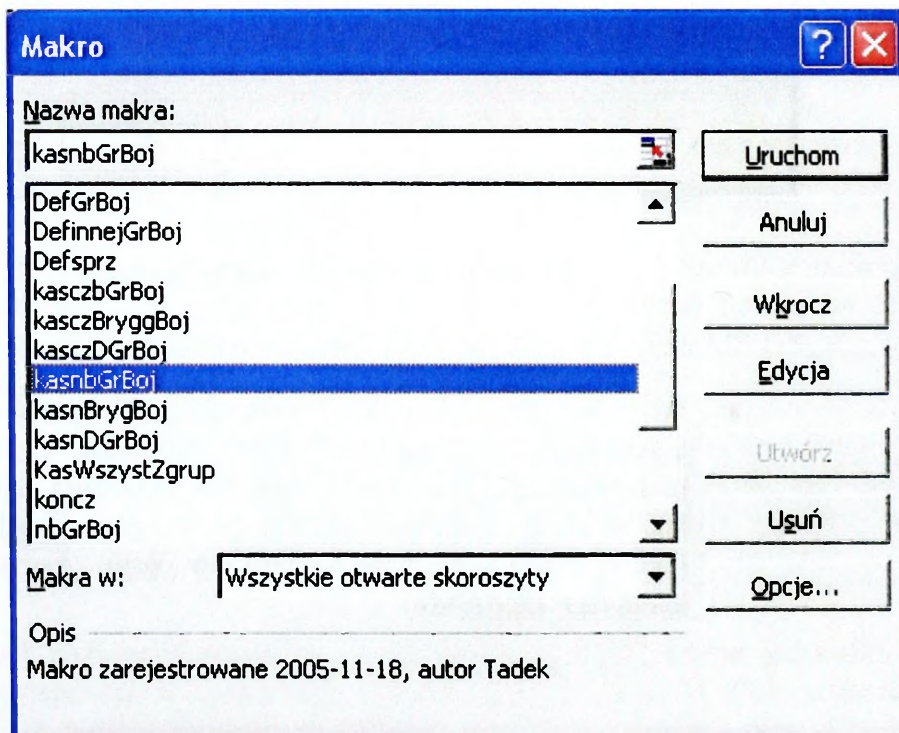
Makro

?

Nazwa makra:

kasnbGrBoj

DefGrBoj
DefinnejGrBoj
Defsprz
kasczbGrBoj
kasczBryggBoj
kasczDGrBoj
kasnbGrBoj
kasnBrygBoj
kasnDGrBoj
KasWszystZgrup
koncz
nbGrBoj

Uruchom

Anuluj

Wkrocz

Edycja

Utwórz

Usuń

Opcje...

Makra w: Wszystkie otwarte skoroszyty

Opis

Makro zarejestrowane 2005-11-18, autor Tadek